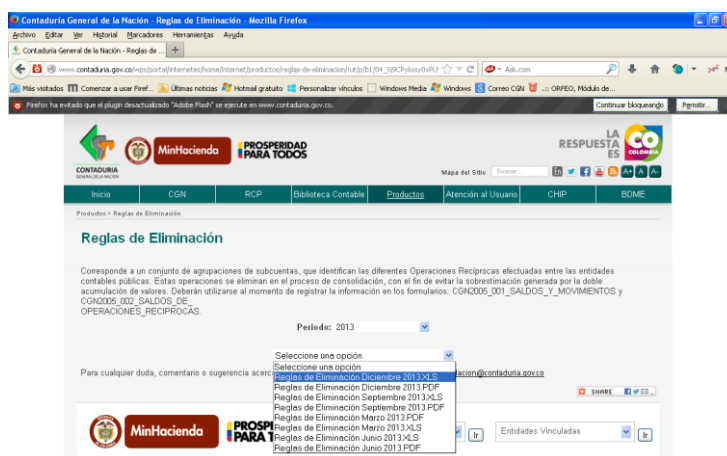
Contaduría General de la Nación - Reglas de Eliminación - Mozilla Firefox

Archivo Editar Ver Historial Marcadores Herramientas Ayuda

Contaduría General de la Nación - Reglas de ... +

www.contaduria.gov.co/wps/portal/internetes/home/internet/productos/reglas-de-eliminacion/!ut/p/b1/04_Sj9CPykssy0xPLM

Ask.com

Más visitados Comenzar a usar Firef... Últimas noticias Hotmail gratuito Personalizar vínculos Windows Media Windows Correo CGN .:: ORFEO, Módulo de...

Firefox ha evitado que el plugin desactualizado "Adobe Flash" se ejecute en www.contaduria.gov.co.

Continuar bloqueando Permitir...

CONTADURIA GENERAL DE LA NACIÓN

MinHacienda

PROSPERIDAD PARA TODOS

LA RESPUESTA ES CO COLOMBIA

Mapa del Sitio Buscar

Inicio CGN RCP Biblioteca Contable Productos Atención al Usuario CHIP BDME

Productos > Reglas de Eliminación

Reglas de Eliminación

Corresponde a un conjunto de agrupaciones de subcuentas, que identifican las diferentes Operaciones Recíprocas efectuadas entre las entidades contables públicas. Estas operaciones se eliminan en el proceso de consolidación, con el fin de evitar la sobrestimación generada por la doble acumulación de valores. Deberán utilizarse al momento de registrar la información en los formularios: CGN2005_001_SALDOS_Y_MOVIMIENTOS y CGN2005_002_SALDOS_DE_OPERACIONES_RECIPROCAS.

Periodo: 2013

Seleccione una opción

Seleccione una opción
Reglas de Eliminación Diciembre 2013.XLS
Reglas de Eliminación Diciembre 2013.PDF
Reglas de Eliminación Septiembre 2013.XLS
Reglas de Eliminación Septiembre 2013.PDF
Reglas de Eliminación Marzo 2013.PDF
Reglas de Eliminación Marzo 2013.XLS
Reglas de Eliminación Junio 2013.XLS
Reglas de Eliminación Junio 2013.PDF

Para cualquier duda, comentario o sugerencia acerc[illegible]acion@contaduria.gov.co

SHARE

MinHacienda

PROSPI PARA T

Ir

Entidades Vinculadas

Ir